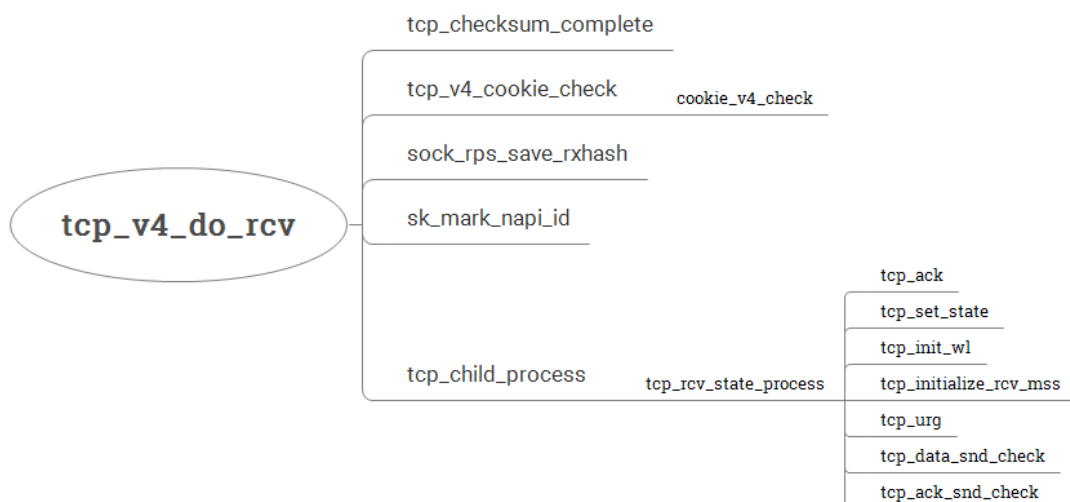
tcp_v4_do_rcv

tcp_checksum_complete

tcp_v4_cookie_check

cookie_v4_check

sock_rps_save_rxhash

sk_mark_napi_id

tcp_child_process

tcp_rcv_state_process

tcp_ack

tcp_set_state

tcp_init_wl

tcp_initialize_rcv_mss

tcp_urg

tcp_data_snd_check

tcp_ack_snd_check